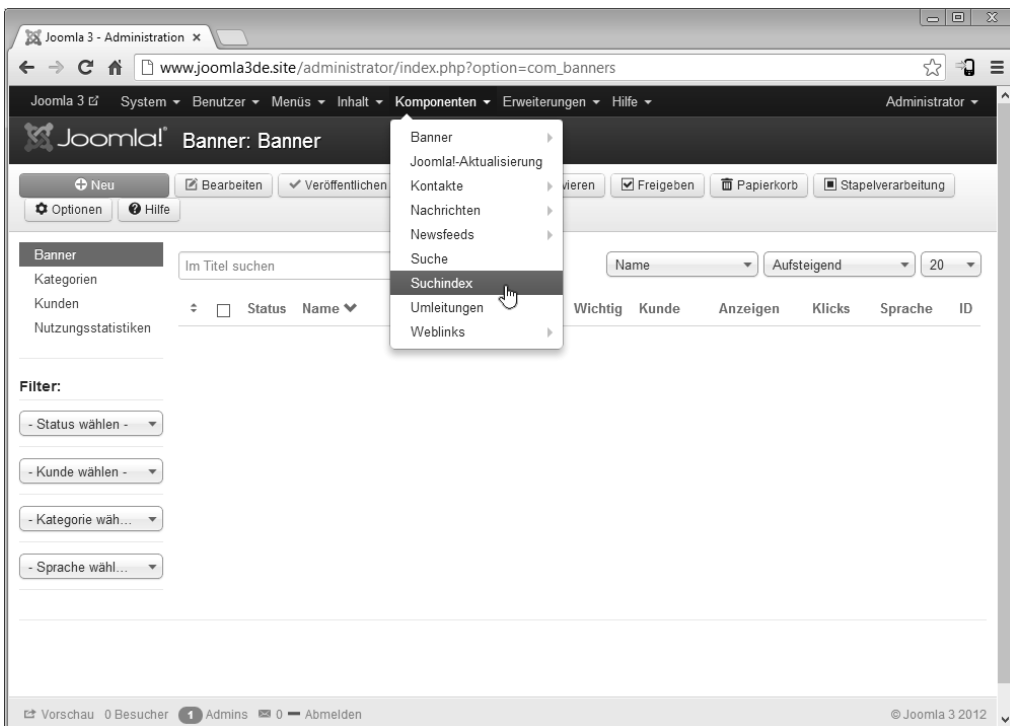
Joomla 3 - Administration ×

www.joomla3de.site/administrator/index.php?option=com_banners

Joomla 3 System ▾ Benutzer ▾ Menüs ▾ Inhalt ▾ Komponenten ▾ Erweiterungen ▾ Hilfe ▾ Administrator ▾

Joomla! Banner: Banner

Neu
Bearbeiten
Veröffentlichen
vieren
Freigeben
Papierkorb
Stapelverarbeitung
Optionen
Hilfe

Banner
Joomla!-Aktualisierung
Kontakte
Nachrichten
Newsfeeds
Suche
Suchindex
Umleitungen
Weblinks

Banner
Kategorien
Kunden
Nutzungsstatistiken

Im Titel suchen

Name ▾ Aufsteigend ▾ 20 ▾

| ÷ | ☐ | Status | Name | Wichtig | Kunde | Anzeigen | Klicks | Sprache | ID |
|---|---|---|---|---|---|---|---|---|---|

Filter:

- Status wählen -
- Kunde wählen -
- Kategorie wäh...
- Sprache wähl...

Vorschau 0 Besucher 1 Admins 0 — Abmelden © Joomla 3 2012